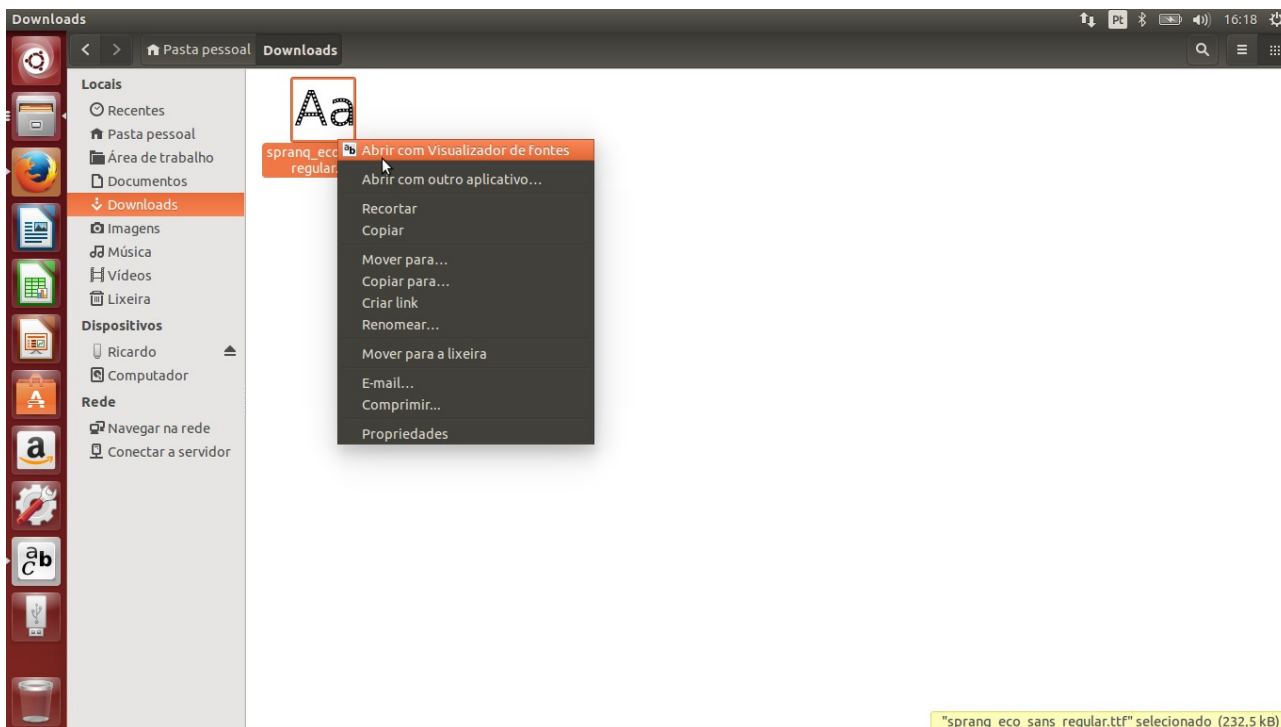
Downloads

Pt 16:18

Pasta pessoal Downloads

Locais
Recentes
Pasta pessoal
Área de trabalho
Documentos
Downloads
Imagens
Música
Vídeos
Lixeira
Dispositivos
Ricardo
Computador
Rede
Navegar na rede
Conectar a servidor

Aa
spranq_eco regular.

Abrir com Visualizador de fontes
Abrir com outro aplicativo...
Recortar
Copiar
Mover para...
Copiar para...
Criar link
Renomear...
Mover para a lixeira
E-mail...
Comprimir...
Propriedades

a

"spranq eco sans regular.ttf" selecionado (232,5 kB)